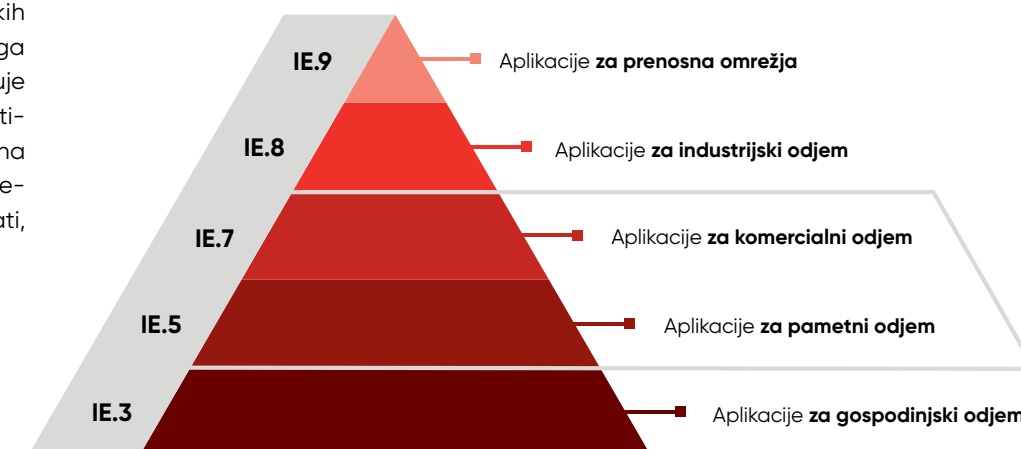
kih
ga
uje
ti-
na
e-
ati,

IE.9
Aplikacije **za prenosna omrežja**

IE.8
Aplikacije **za industrijski odjem**

IE.7
Aplikacije **za komercialni odjem**

IE.5
Aplikacije **za pametni odjem**

IE.3
Aplikacije **za gospodinjski odjem**